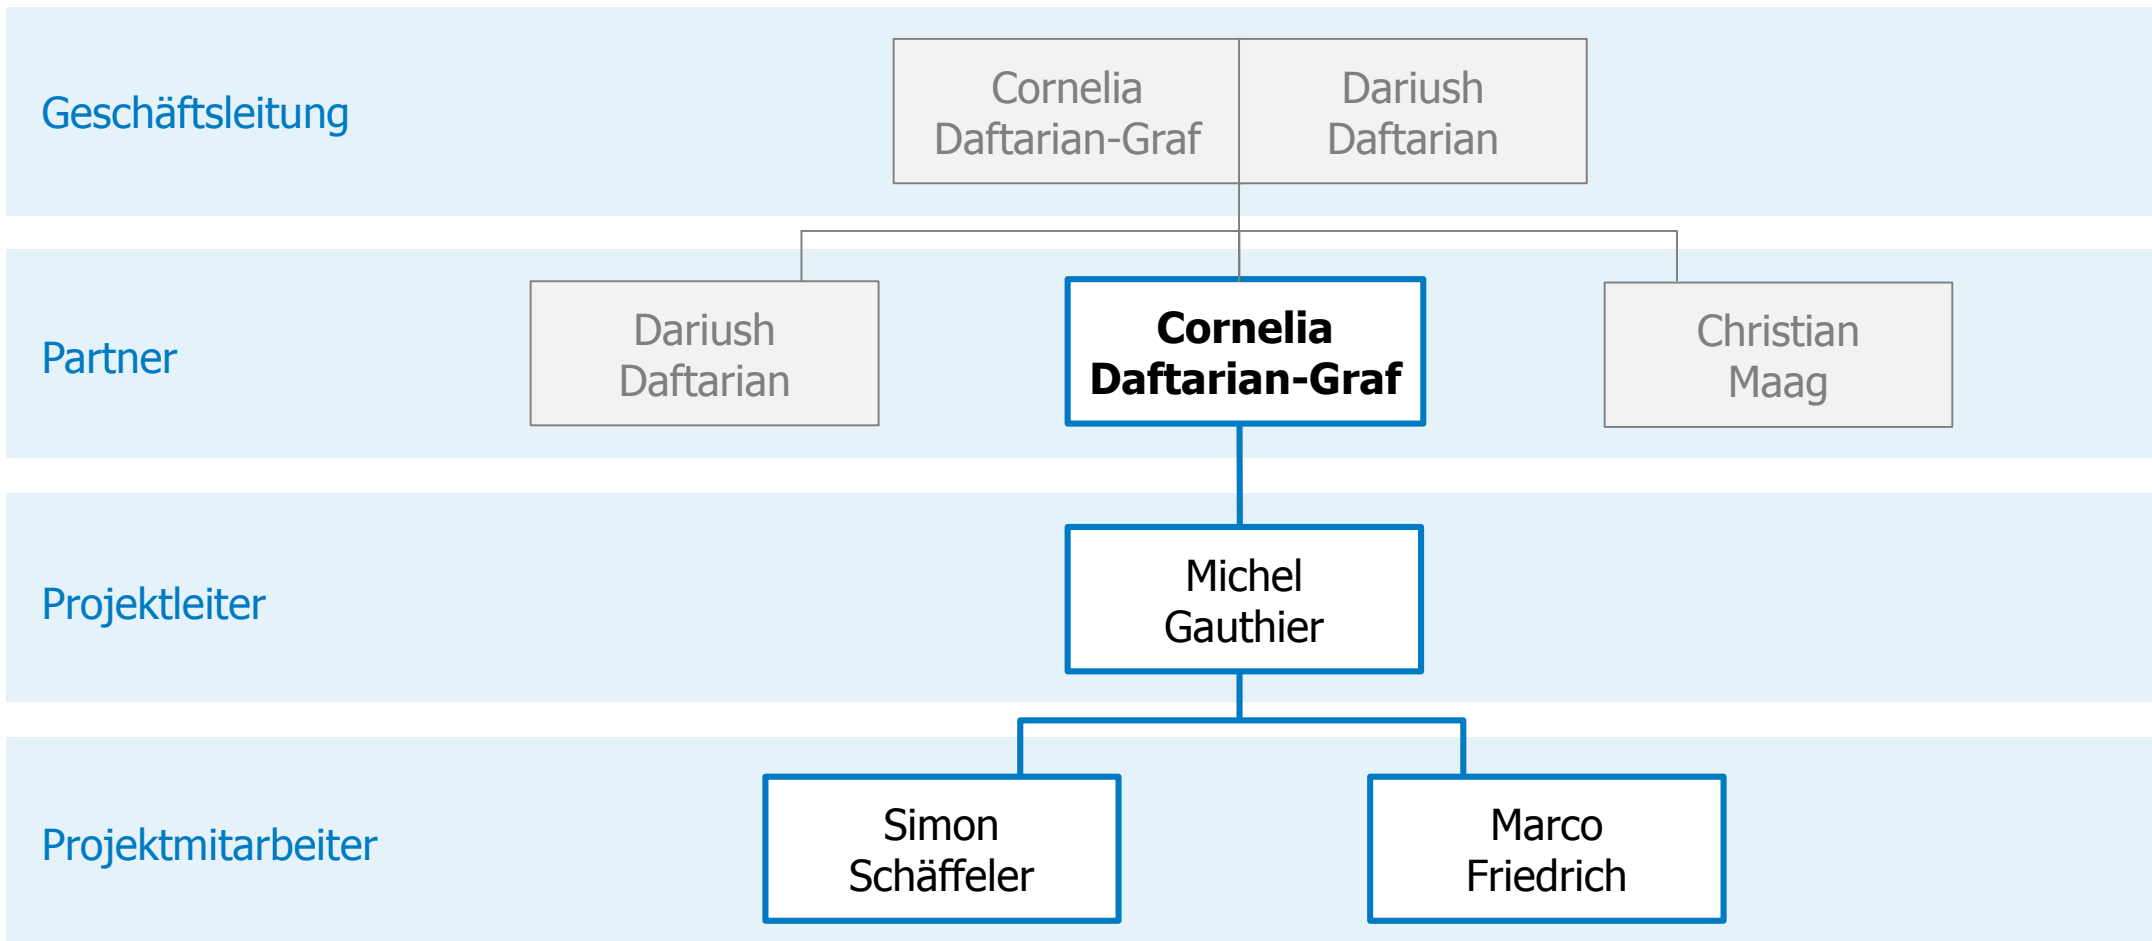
Geschäftsleitung

Cornelia Daftarian-Graf

Dariush Daftarian

Partner

Dariush Daftarian

Cornelia Daftarian-Graf

Christian Maag

Projektleiter

Michel Gauthier

Projektmitarbeiter

Simon Schäffeler

Marco Friedrich